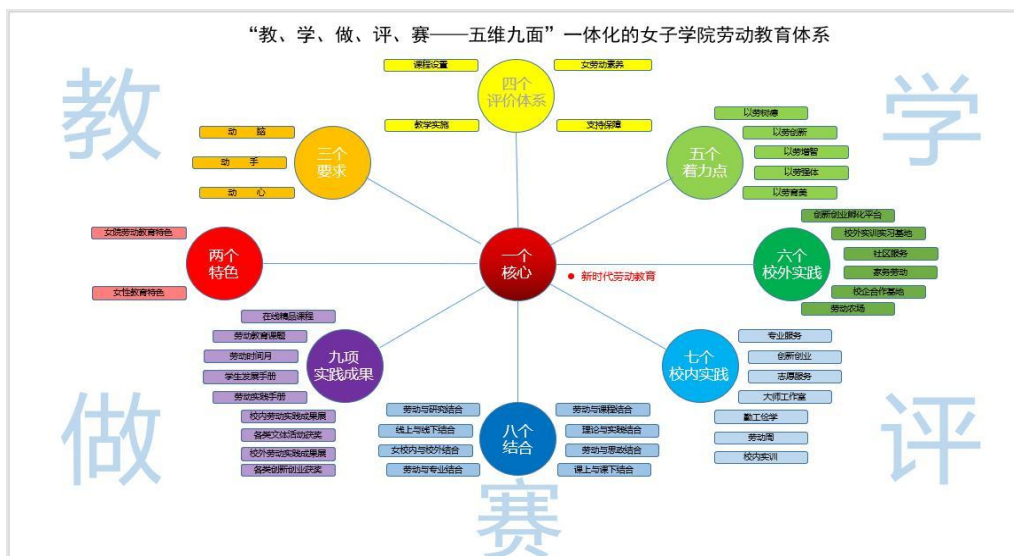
“教、学、做、评、赛——五维九面”一体化的女子学院劳动教育体系

教

学

四个
评价体系

课程设置
女劳动素养
教学实施
支持保障

三个
要求

动 脑
动 手
动 心

五个
着力点

以劳树德
以劳创新
以劳增智
以劳强体
以劳育美

两个
特色

女院劳动教育特色
女性教育特色

一个
核心

新时代劳动教育

六个
校外实践

创新创业孵化平台
校外实训实习基地
社区服务
家务劳动
校企合作基地
劳动农场

九项
实践成果

在线精品课程
劳动教育课题
劳动时间月
学生发展手册
劳动实践手册
校内劳动实践成果展
各类文体活动获奖
校外劳动实践成果展
各类创新创业获奖

七个
校内实践

专业服务
创新创业
志愿服务
大师工作室
勤工俭学
劳动周
校内实训

八个
结合

劳动与研究结合
线上与线下结合
女校内与校外结合
劳动与专业结合
劳动与课程结合
理论与实践结合
劳动与思政结合
课上与课下结合

做

评

赛